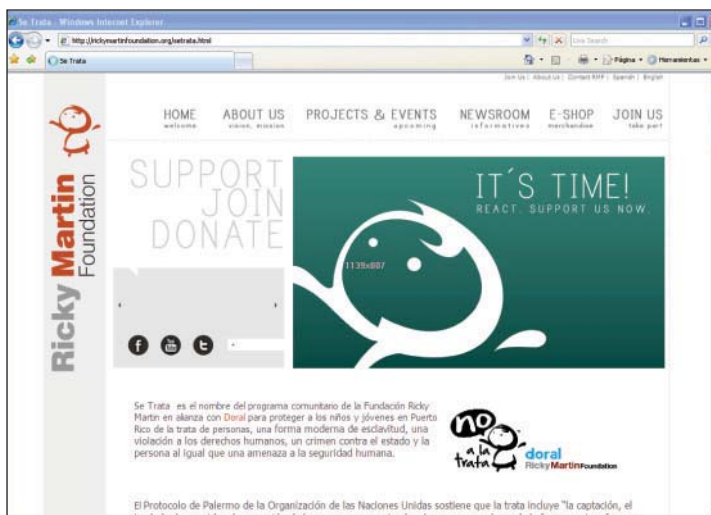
Se Trata - Windows Internet Explorer

http://rickymartinfoundation.org/setrata.html

Live Search

Se Trata

Página · Herramientas ·

Join Us | About Us | Contact RMF | Spanish | English

HOME welcome

ABOUT US vision, mission

PROJECTS & EVENTS upcoming

NEWSROOM informatives

E-SHOP merchandise

JOIN US take part

Ricky Martin Foundation

SUPPORT JOIN DONATE

IT´S TIME!

REACT. SUPPORT US NOW.

1139x807

Se Trata es el nombre del programa comunitario de la Fundación Ricky Martin en alianza con Doral para proteger a los niños y jóvenes en Puerto Rico de la trata de personas, una forma moderna de esclavitud, una violación a los derechos humanos, un crimen contra el estado y la persona al igual que una amenaza a la seguridad humana.

no a la trata

doral

Ricky Martin Foundation

El Protocolo de Palermo de la Organización de las Naciones Unidas sostiene que la trata incluye "la captación, el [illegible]